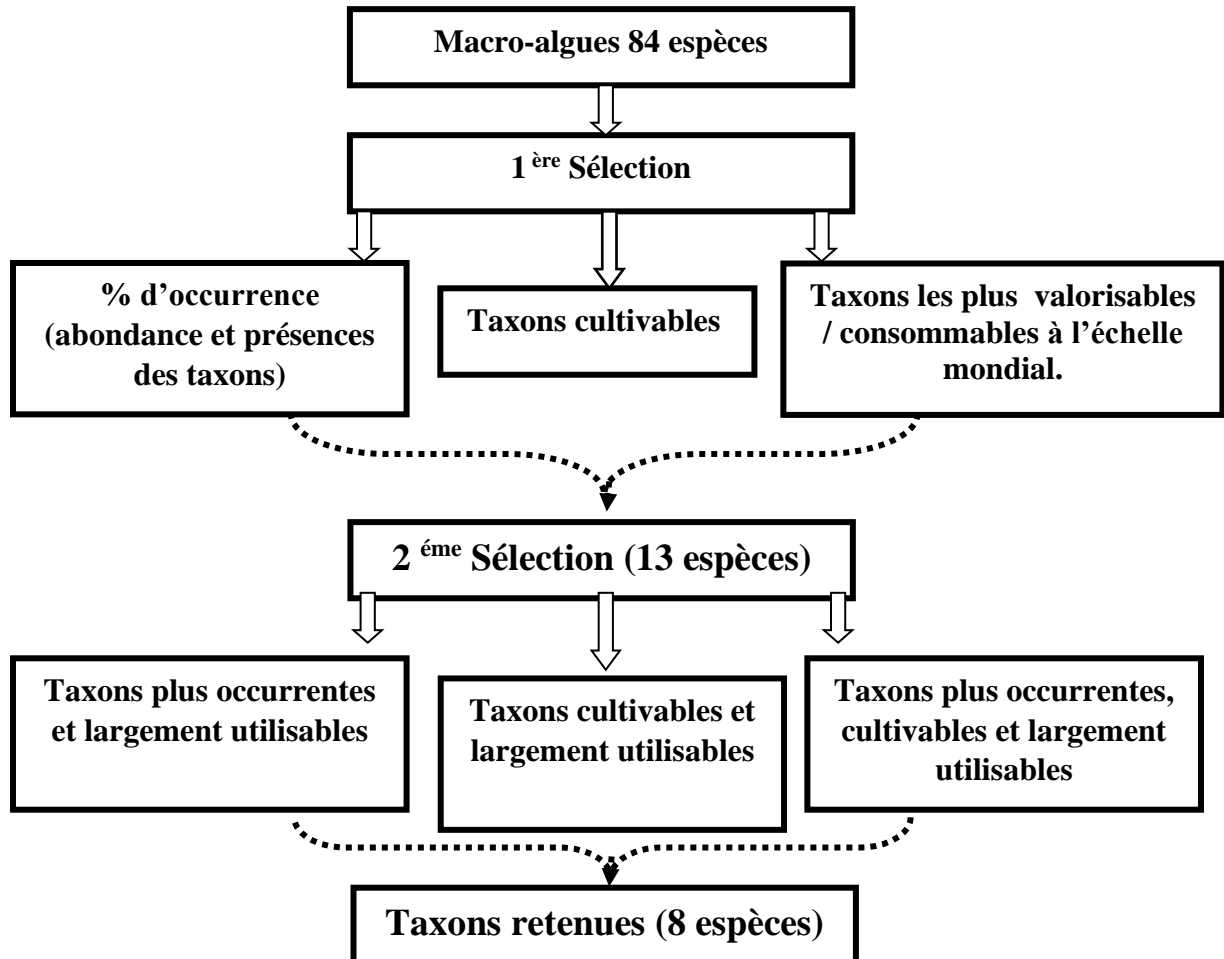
Macro-algues 84 espèces

1 $^{ère}$ Sélection

% d'occurrence (abondance et présences des taxons)

Taxons cultivables

Taxons les plus valorisables / consommables à l'échelle mondial.

2 $^{éme}$ Sélection (13 espèces)

Taxons plus occurrentes et largement utilisables

Taxons cultivables et largement utilisables

Taxons plus occurrentes, cultivables et largement utilisables

Taxons retenues (8 espèces)